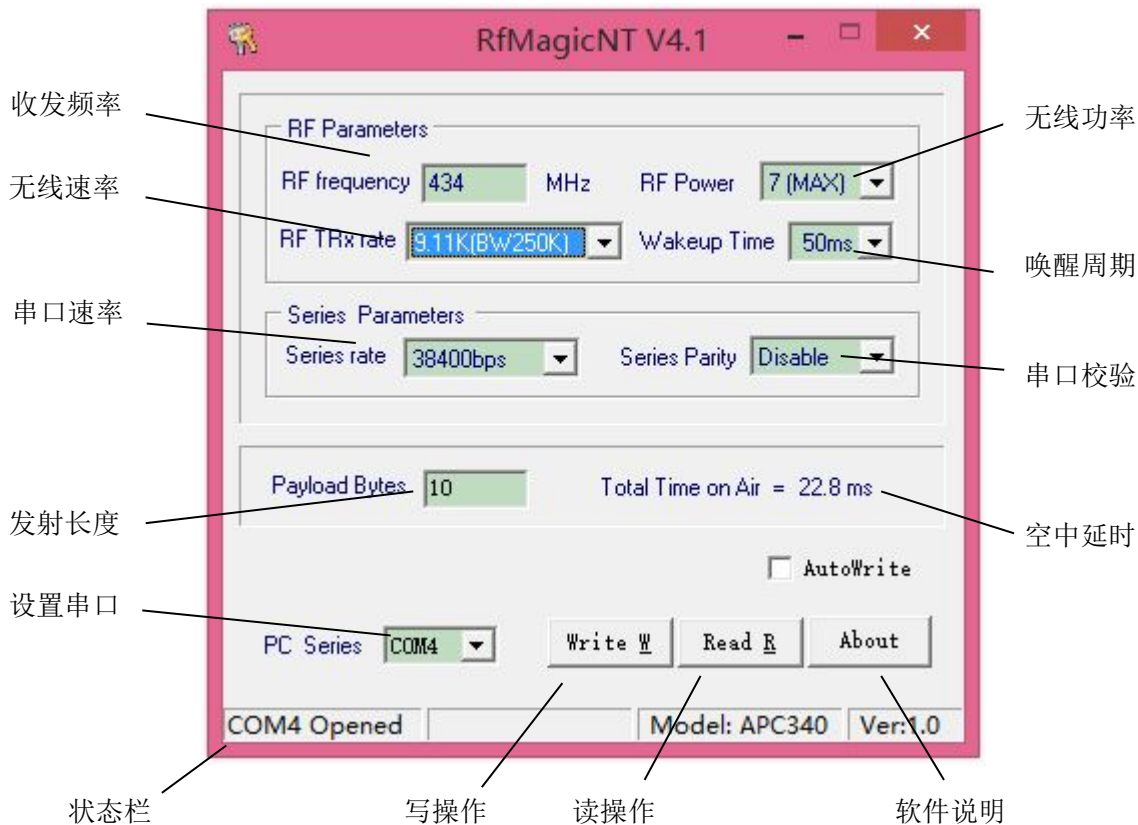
RfMagicNT V4.1

收发频率

RF Parameters

无线功率

RF frequency 434 MHz RF Power 7 (MAX)

无线速率

RF TRx rate 9.11K(BW250K) Wakeup Time 50ms

唤醒周期

串口速率

Series Parameters

Series rate 38400bps Series Parity Disable

串口校验

Payload Bytes 10 Total Time on Air = 22.8 ms

发射长度

空中延时

AutoWrite

设置串口

PC Series COM4 Write W Read R About

COM4 Opened Model: APC340 Ver:1.0

状态栏 写操作 读操作 软件说明